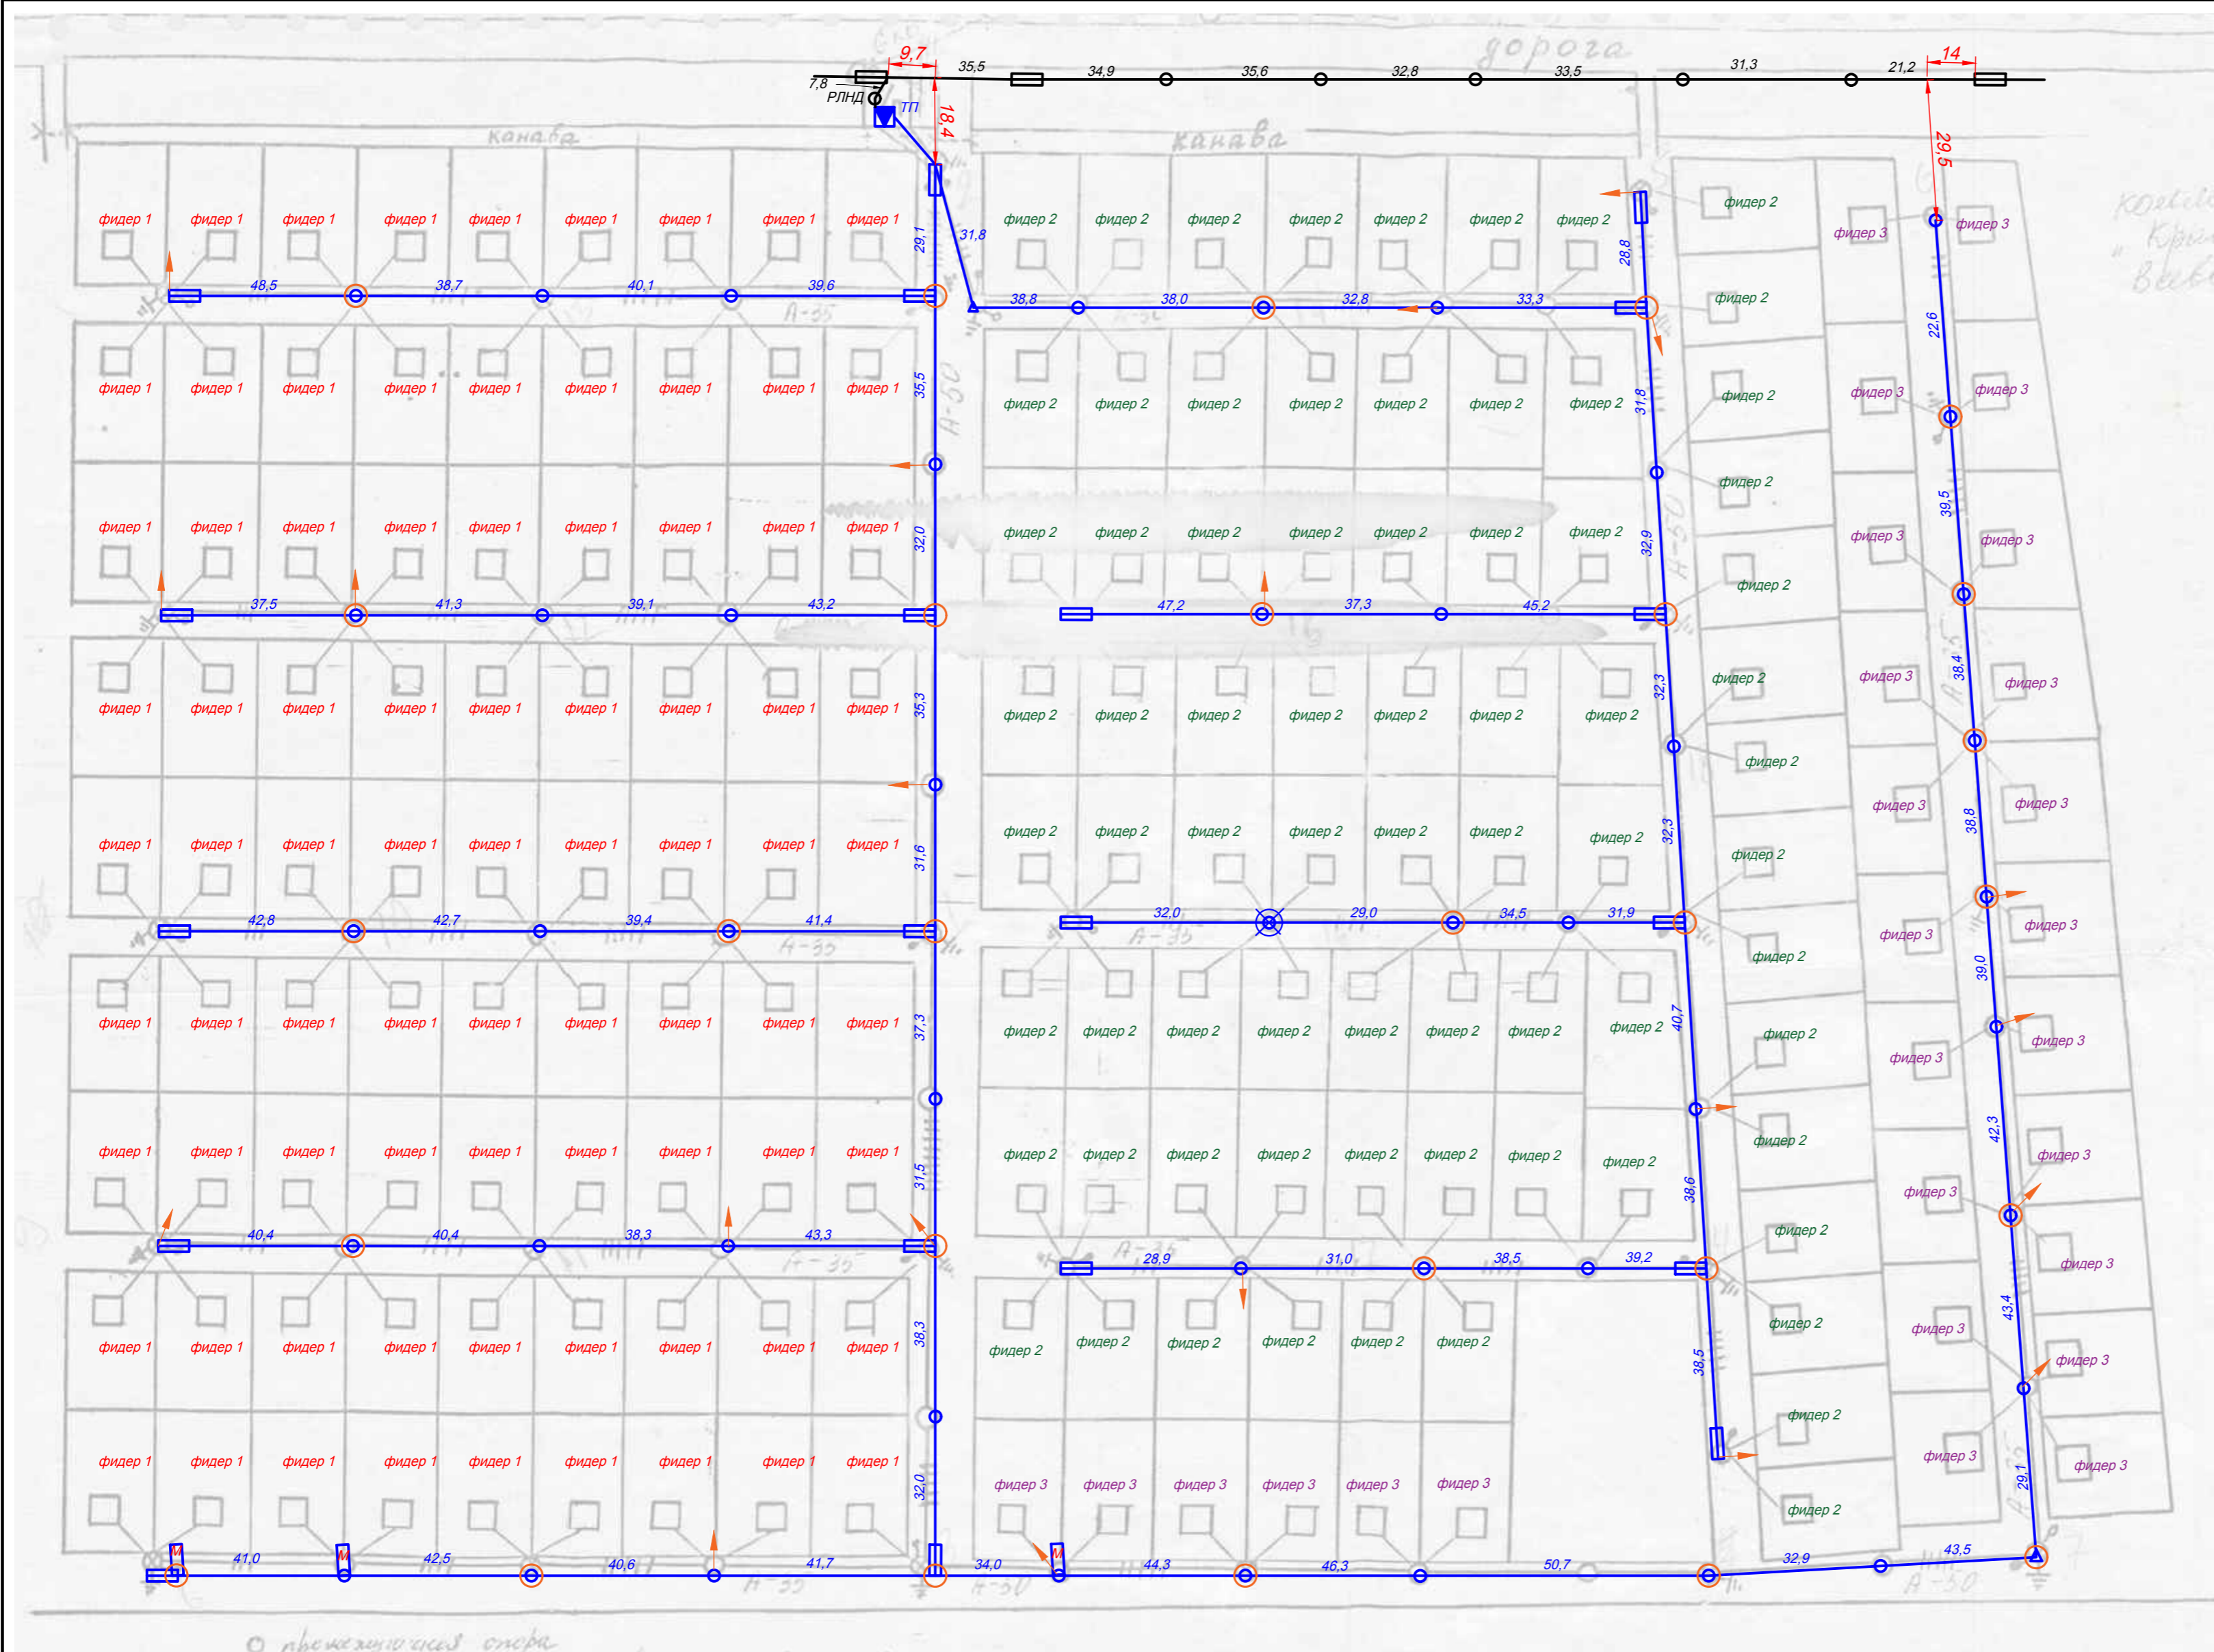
дорога

9,7
35,5
34,9
35,6
32,8
33,5
31,3
21,2
14
7,8
РЛНД
ТП
18,4
29,5

канава
канава

фидер 1 фидер 1 фидер 1 фидер 1 фидер 1 фидер 1 фидер 1 фидер 1 фидер 1
29,1
31,8
фидер 2 фидер 2 фидер 2 фидер 2 фидер 2 фидер 2 фидер 2
28,8
фидер 2
фидер 3
фидер 3
48,5 38,7 40,1 39,6
38,8 38,0 32,8 33,3
фидер 2
22,6
А-35
фидер 1 фидер 1 фидер 1 фидер 1 фидер 1 фидер 1 фидер 1 фидер 1 фидер 1
35,5
фидер 2 фидер 2 фидер 2 фидер 2 фидер 2 фидер 2 фидер 2
31,8
фидер 2
фидер 3
фидер 3
фидер 2
39,5
фидер 1 фидер 1 фидер 1 фидер 1 фидер 1 фидер 1 фидер 1 фидер 1 фидер 1
32,0
фидер 2 фидер 2 фидер 2 фидер 2 фидер 2 фидер 2 фидер 2
32,9
фидер 3
фидер 3
фидер 2
37,5 41,3 39,1 43,2
47,2 37,3 45,2
фидер 1 фидер 1 фидер 1 фидер 1 фидер 1 фидер 1 фидер 1 фидер 1 фидер 1
35,3
фидер 2 фидер 2 фидер 2 фидер 2 фидер 2 фидер 2 фидер 2
32,3
фидер 2
фидер 3
38,4
фидер 3
фидер 2
фидер 1 фидер 1 фидер 1 фидер 1 фидер 1 фидер 1 фидер 1 фидер 1 фидер 1
31,6
фидер 2 фидер 2 фидер 2 фидер 2 фидер 2 фидер 2
фидер 2
32,3
фидер 2
фидер 3
38,8
фидер 3
42,8 42,7 39,4 41,4
32,0 29,0 34,5 31,9
фидер 3
фидер 3
фидер 2
фидер 1 фидер 1 фидер 1 фидер 1 фидер 1 фидер 1 фидер 1 фидер 1 фидер 1
37,3
фидер 2 фидер 2 фидер 2 фидер 2 фидер 2 фидер 2 фидер 2 фидер 2
40,7
фидер 2
39,0
фидер 3
фидер 3
фидер 1 фидер 1 фидер 1 фидер 1 фидер 1 фидер 1 фидер 1 фидер 1 фидер 1
31,5
фидер 2 фидер 2 фидер 2 фидер 2 фидер 2 фидер 2 фидер 2 фидер 2
фидер 2
38,6
42,3
фидер 3
фидер 3
40,4 40,4 38,3 43,3
28,9 31,0 38,5 39,2
фидер 2
фидер 3
фидер 1 фидер 1 фидер 1 фидер 1 фидер 1 фидер 1 фидер 1 фидер 1 фидер 1
38,3
фидер 2 фидер 2 фидер 2 фидер 2 фидер 2 фидер 2
фидер 2
38,5
фидер 3
43,4
фидер 3
фидер 2
фидер 1 фидер 1 фидер 1 фидер 1 фидер 1 фидер 1 фидер 1 фидер 1 фидер 1
32,0
фидер 3 фидер 3 фидер 3 фидер 3 фидер 3 фидер 3
фидер 3
фидер 3
фидер 2
29,1
41,0 42,5 40,6 41,7
34,0 44,3 46,3 50,7
32,9
43,5
А-35
А-50
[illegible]
О промежуточная опора